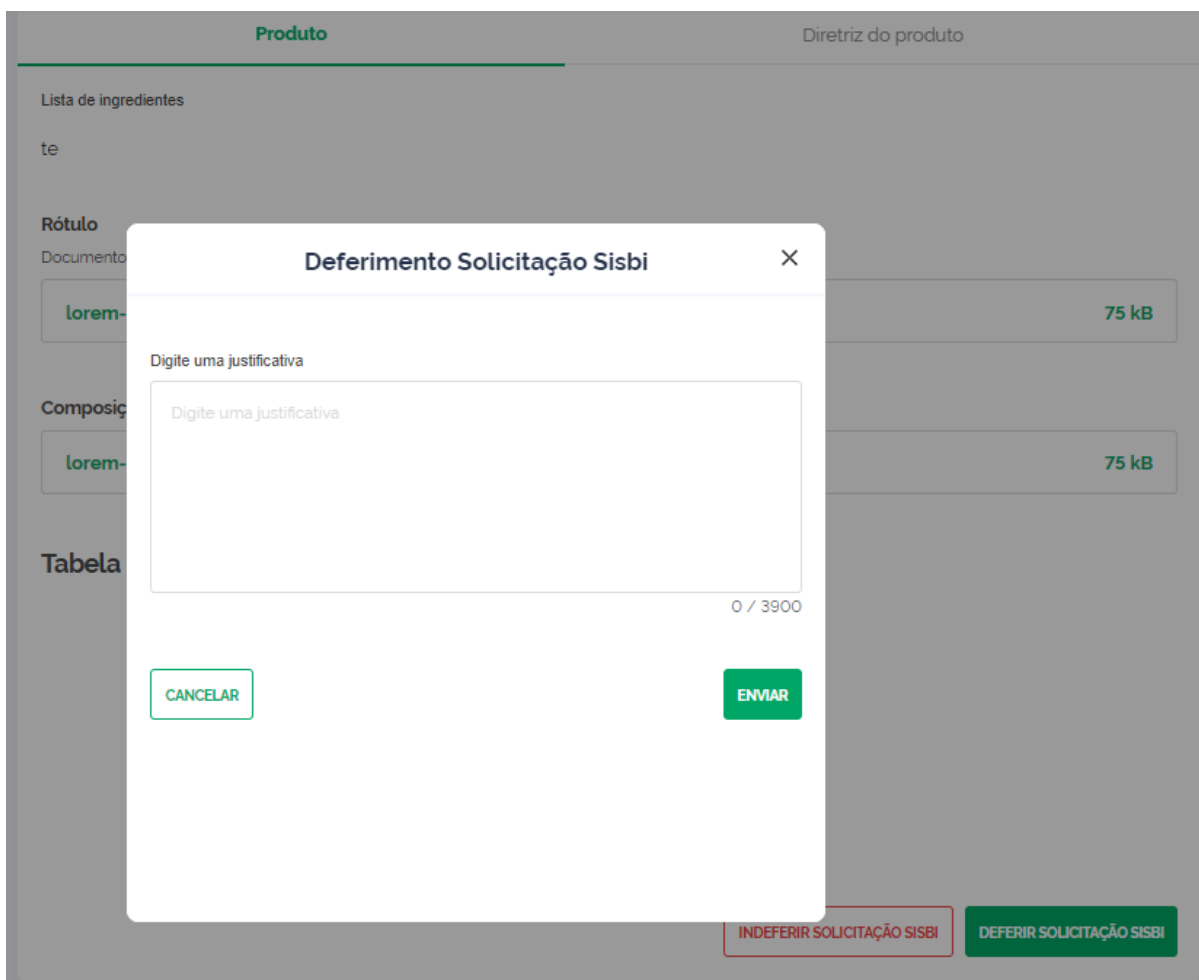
Produto

Diretriz do produto

Lista de ingredientes

te

Rótulo

Documento

lorem-

75 kB

Composiç

lorem-

75 kB

Tabela

Deferimento Solicitação Sisbi

×

Digite uma justificativa

Digite uma justificativa

0 / 3900

CANCELAR

ENVIAR

INDEFERIR SOLICITAÇÃO SISBI

DEFERIR SOLICITAÇÃO SISBI